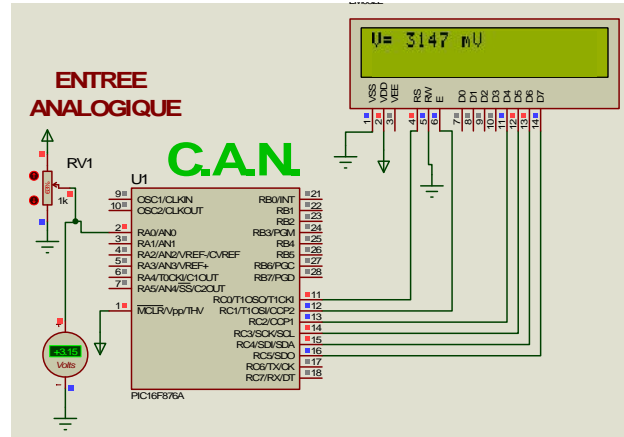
V= 3147 mV

VSS VDD VEE RS RW E D0 D1 D2 D3 D4 D5 D6 D7
1 2 3 4 5 6 7 8 9 10 11 12 13 14

ENTREE ANALOGIQUE

C.A.N.

RV1

1k

U1

9 OSC1/CLKIN
10 OSC2/CLKOUT
2 RA0/AN0
3 RA1/AN1
4 RA2/AN2/VREF-/CVREF
5 RA3/AN3/VREF+
6 RA4/T0CKI/C1OUT
7 RA5/AN4/SS/C2OUT
1 MCLR/Vpp/THV

RB0/INT 21
RB1 22
RB2 23
RB3/PGM 24
RB4 25
RB5 26
RB6/PGC 27
RB7/PGD 28
RC0/T1OSO/T1CKI 11
RC1/T1OSI/CCP2 12
RC2/CCP1 13
RC3/SCK/SCL 14
RC4/SDI/SDA 15
RC5/SDO 16
RC6/TX/CK 17
RC7/RX/DT 18

PIC16F876A

+3.15
Volts